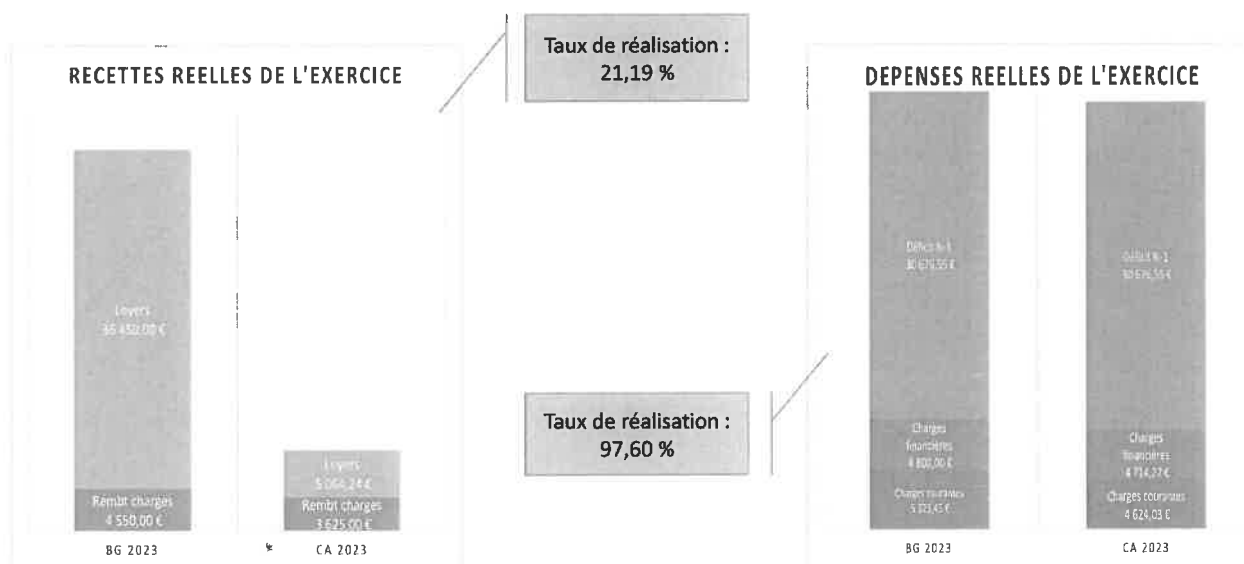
RECETTES REELLES DE L'EXERCICE

Taux de réalisation : 21,19 %

DEPENSES REELLES DE L'EXERCICE

Loyers
36 450,00 €

Rembt charges
4 550,00 €

Loyers
5 064,24 €

Rembt charges
3 625,00 €

BG 2023

CA 2023

Taux de réalisation : 97,60 %

Déficit N-1
30 676,55 €

Charges financières
4 800,00 €

Charges courantes
5 023,45 €

Déficit N-1
30 676,55 €

Charges financières
4 714,27 €

Charges courantes
4 624,03 €

BG 2023

CA 2023